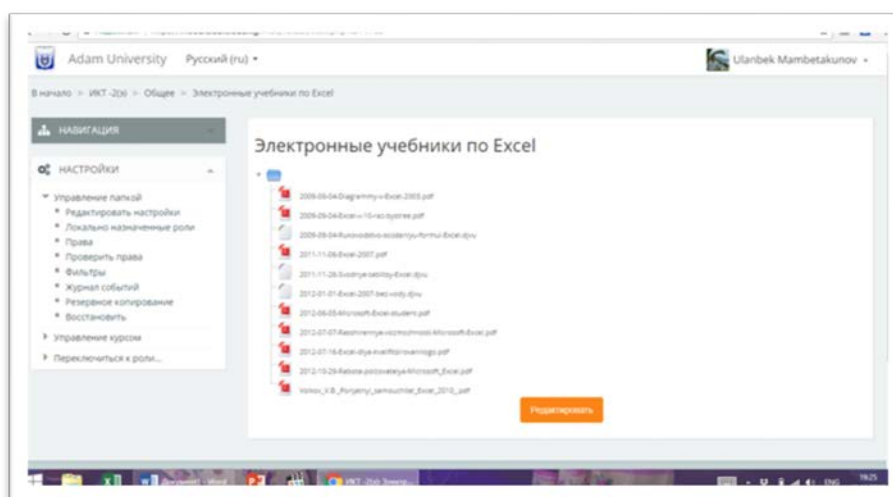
Adam University Русский (ru) ▾

Ulanbek Mambetakunov ▾

В начало > ИКТ -2(з) > Общее > Электронные учебники по Excel

НАВИГАЦИЯ

НАСТРОЙКИ

Управление папкой
Редактировать настройки
Локально назначенные роли
Права
Проверить права
Фильтры
Журнал событий
Резервное копирование
Восстановить
Управление курсом
Переключиться к роли...

Электронные учебники по Excel

2009-09-04-Diagrammy-v-Excel-2003.pdf
2009-09-04-Excel-v-10-raz-bystree.pdf
2009-09-04-Rukovodstvo-sozdaniyu-formul-Excel.djvu
2011-11-06-Excel-2007.pdf
2011-11-26-Svodnye-tablitsy-Excel.djvu
2012-01-01-Excel-2007-bez-vody.djvu
2012-06-05-Microsoft-Excel-student.pdf
2012-07-07-Rasshirennye-vozmozhnosti-Microsoft-Excel.pdf
2012-07-16-Excel-dlya-kvalifitsirovannogo.pdf
2012-10-29-Rabota-polzovatelya-Microsoft_Excel.pdf
Volkov_V.B._Ponyatnyi_samouchitel_Excel_2010_.pdf

Редактировать

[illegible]

19:25